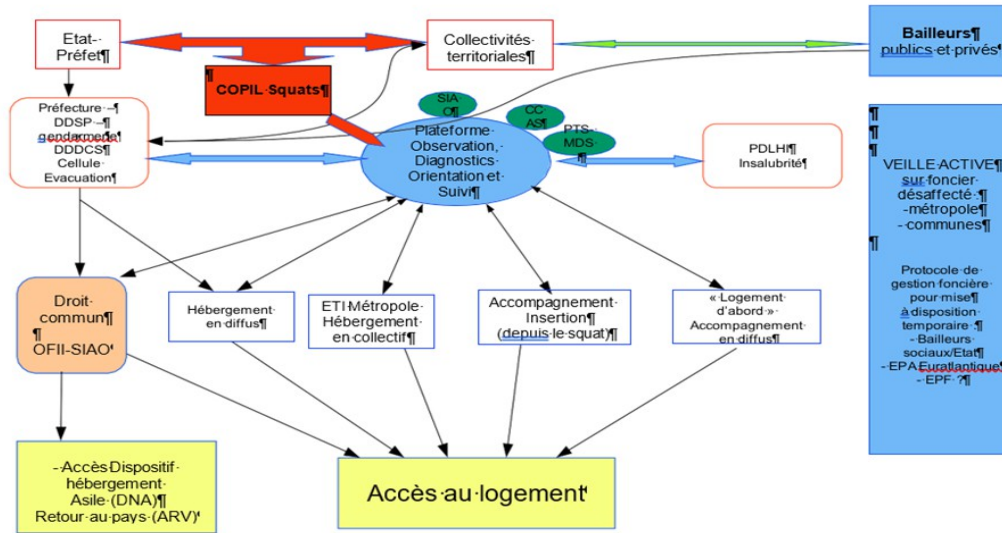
Etat - Préfet¶

Collectivités territoriales¶

Bailleurs¶ publics et privés¶

¶ COPIL Squats¶

Préfecture - ¶ DDSP - ¶ gendarmerie¶ DDDCS¶ Cellule Evacuation¶

SIA O¶

CC AS¶

PTS MDS ¶

Plateforme Observation, Diagnostics Orientation et Suivi¶

PDLHI¶ Insalubrité¶

¶
¶
¶
VEILLE ACTIVE¶ sur foncier désaffecté ¶ - métropole¶ - communes¶
¶
Protocole de gestion foncière pour mise¶ à disposition temporaire ¶ - Bailleurs sociaux/Etat¶ - EPA Euratlantique¶ - EPF ?¶

Droit commun¶ ¶ OFII-SIAO¶

Hébergement en diffus¶

ETI Métropole Hébergement en collectif¶

Accompagnement Insertion¶ (depuis le squat)¶

« Logement d'abord » Accompagnement en diffus¶

- Accès Dispositif hébergement Asile (DNA)¶ Retour au pays (ARV)¶

Accès au logement¶